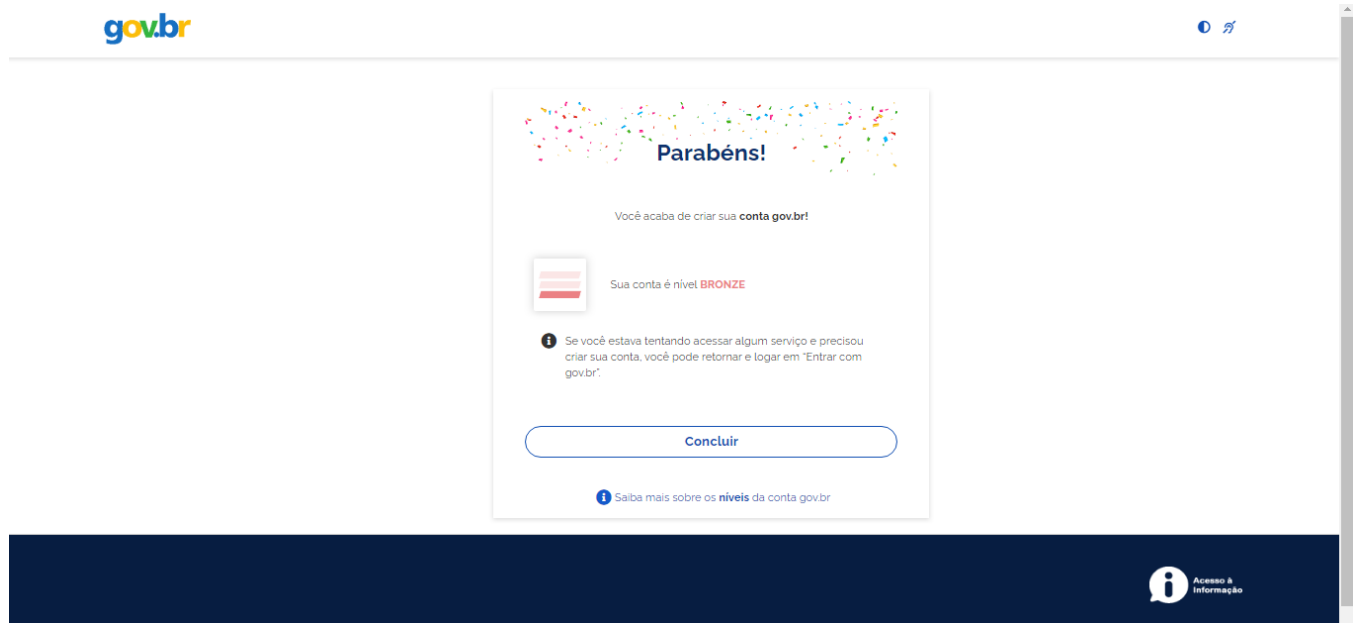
gov.br

Parabéns!

Você acaba de criar sua conta gov.br!

Sua conta é nível BRONZE

Se você estava tentando acessar algum serviço e precisou criar sua conta, você pode retornar e logar em "Entrar com gov.br".

Concluir

Saiba mais sobre os níveis da conta gov.br

Acesso à Informação